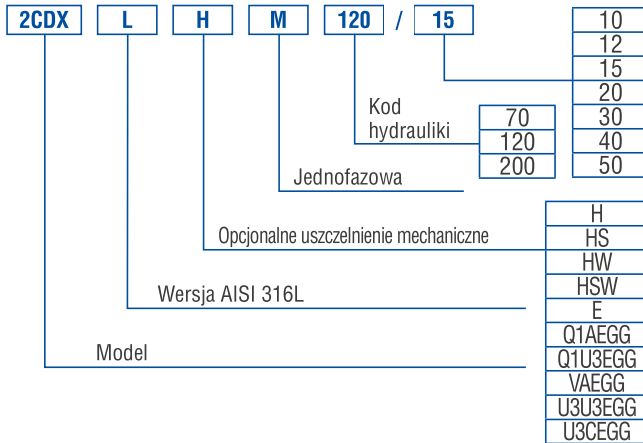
2CDX L H M 120 / 15

| 10 |
|---|
| 12 |
| 15 |
| 20 |
| 30 |
| 40 |
| 50 |

Kod hydrauliki

| 70 |
|---|
| 120 |
| 200 |

Jednofazowa

Opcjonalne uszczelnienie mechaniczne

| H |
|---|
| HS |
| HW |
| HSW |
| E |
| Q1AEGG |
| Q1U3EGG |
| VAEGG |
| U3U3EGG |
| U3CEGG |

Wersja AISI 316L

Model